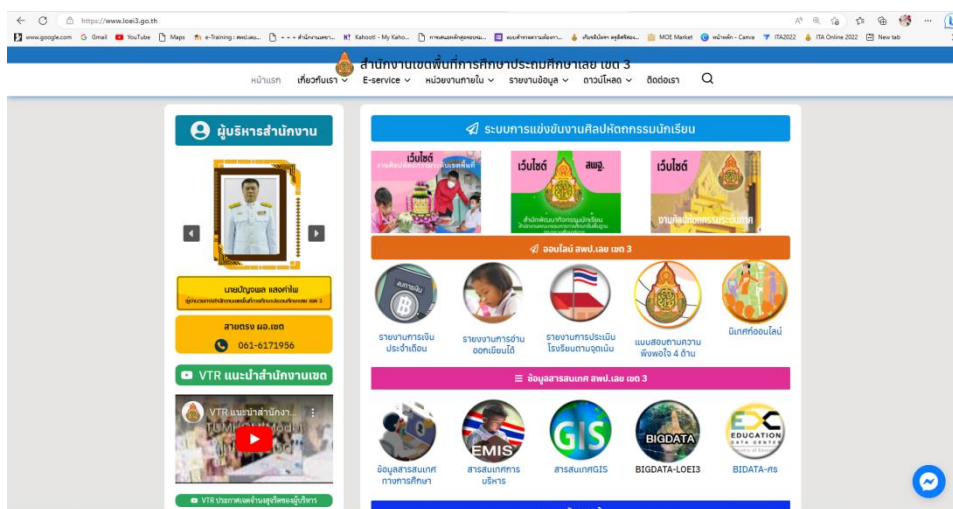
https://www.loei3.go.th

www.google.com Gmail YouTube Maps e-Training : ศธ... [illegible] Kahoot! - My Kaho... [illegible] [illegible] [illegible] MOE Market หน้าหลัก - Canva ITA2022 ITA Online 2022 New tab

สำนักงานเขตพื้นที่การศึกษาประถมศึกษาเลย เขต 3

หน้าแรก เกี่ยวกับเรา E-service หน่วยงานภายใน รายงานข้อมูล ดาวน์โหลด ติดต่อเรา

ผู้บริหารสำนักงาน

นายปัญญพล แสงคำไพ
ผู้อำนวยการสำนักงานเขตพื้นที่การศึกษาประถมศึกษาเลย เขต 3

สายตรง ผอ.เขต
061-6171956

VTR แนะนำสำนักงานเขต

VTR แนะนำสำนักงา...

VTR ประกาศเจตจำนงสุจริตของผู้บริหาร

ระบบการแข่งขันงานศิลปหัตถกรรมนักเรียน

เว็บไซต์ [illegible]

เว็บไซต์ สพฐ.
สำนักพัฒนากิจกรรมนักเรียน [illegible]

เว็บไซต์
งานศิลปหัตถกรรมระดับเขต

ออนไลน์ สพป.เลย เขต 3

สมุดบัญชี
รายงานการเงินประจำเดือน

รายงานการอ่านออกเขียนได้

รายงานการประเมินโรงเรียนตามจุดเน้น

แบบสอบถามความพึงพอใจ 4 ด้าน

นิเทศก์ออนไลน์

ข้อมูลสารสนเทศ สพป.เลย เขต 3

ข้อมูลสารสนเทศทางการศึกษา

EMIS
สารสนเทศการบริหาร

GIS
สารสนเทศGIS

BIGDATA
BIGDATA-LOEI3

EDUCATION DATA CENTER
BIDATA-ศธ